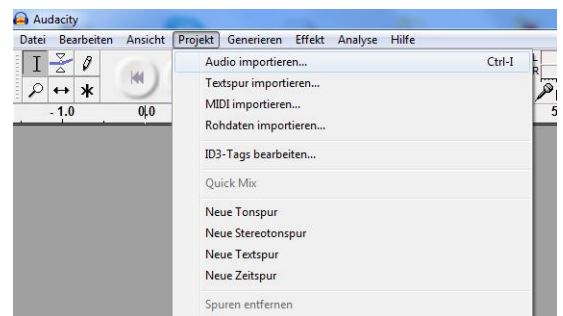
Audacity

Datei Bearbeiten Ansicht Projekt Generieren Effekt Analyse Hilfe

- 1.0
0,0

Audio importieren... Ctrl-I
Textspur importieren...
MIDI importieren...
Rohdaten importieren...

ID3-Tags bearbeiten...

Quick Mix

Neue Tonspur
Neue Stereotonspur
Neue Textspur
Neue Zeitspur

Spuren entfernen